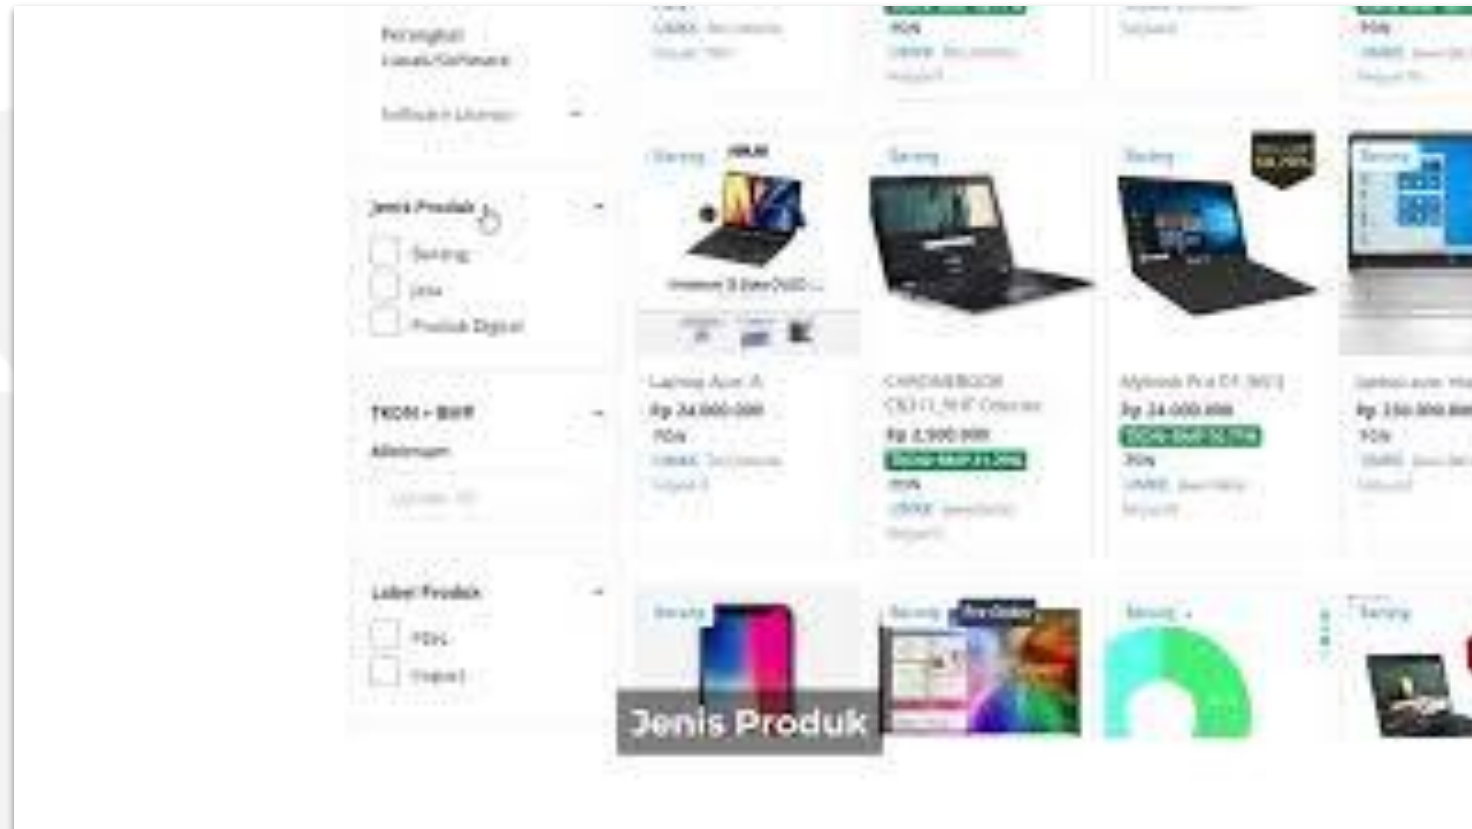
Perangkat Lunak/Software

Software Lisensi

Jenis Produk

Barang

Jasa

Produk Digital

TKDN + BMP

Minimum

Label Produk

PDN

Impor

Barang

Laptop Acer A

Rp 24.000.000

PDN

Barang

CHROMEBOOK

Rp 2.900.000

PDN

Barang

Rp 24.000.000

PDN

Barang

Rp 150.000.000

PDN

Barang

Barang

Pre Order

Barang

Barang

Jenis Produk